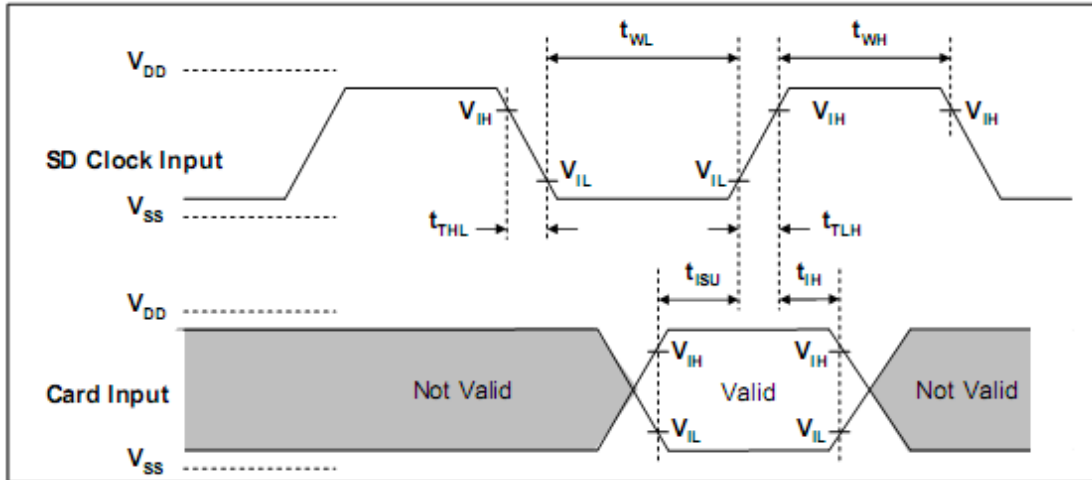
$t_{WL}$
$t_{WH}$
$V_{DD}$
$V_{IH}$
$V_{IH}$
$V_{IH}$
SD Clock Input
$V_{IL}$
$V_{IL}$
$V_{SS}$
$t_{THL}$
$t_{TLH}$
$t_{ISU}$
$t_{IH}$
$V_{DD}$
$V_{IH}$
$V_{IH}$
Card Input
Not Valid
Valid
Not Valid
$V_{IL}$
$V_{IL}$
$V_{SS}$